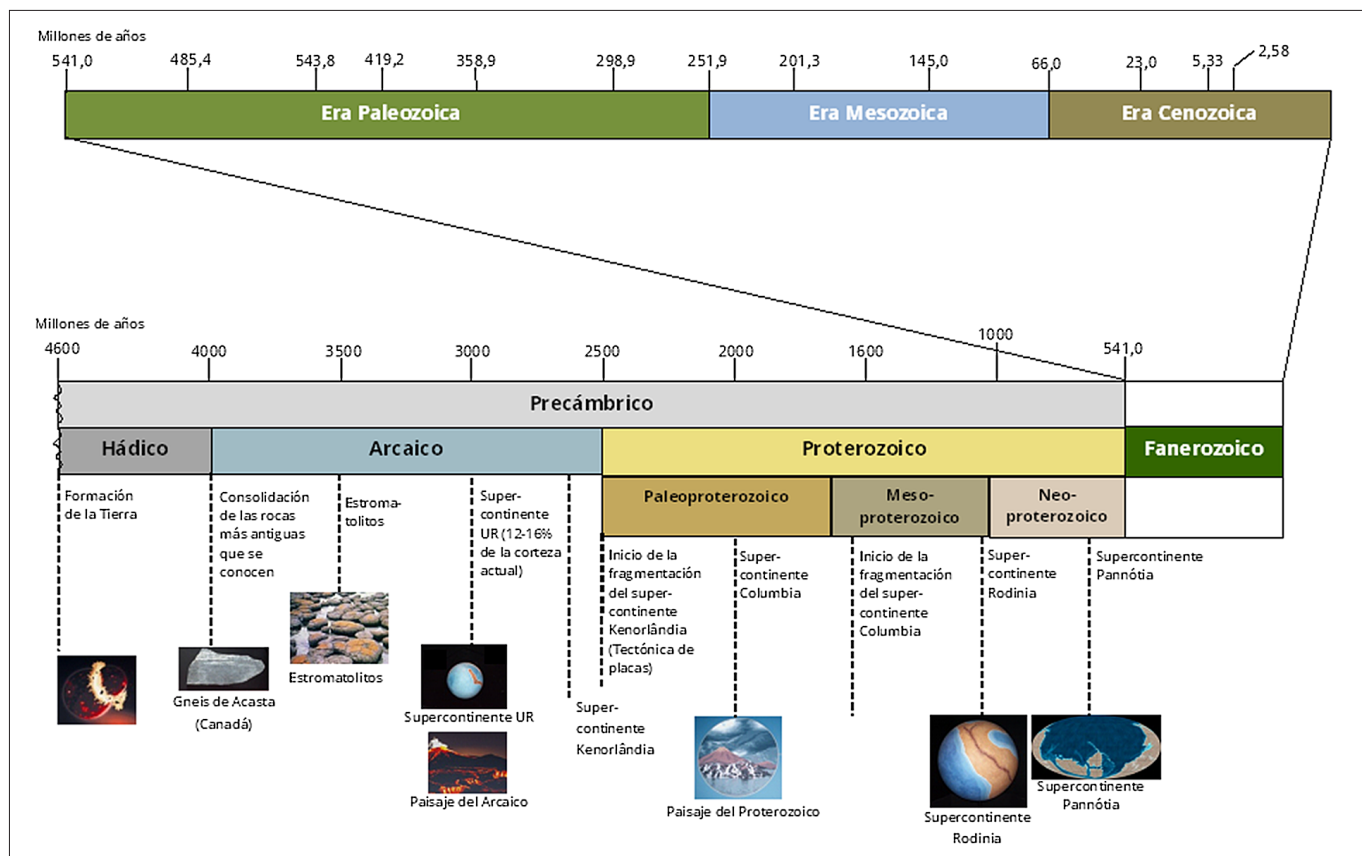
Millones de años
541,0 485,4 543,8 419,2 358,9 298,9 251,9 201,3 145,0 66,0 23,0 5,33 2,58

Era Paleozoica
Era Mesozoica
Era Cenozoica

Millones de años
4600 4000 3500 3000 2500 2000 1600 1000 541,0

Precámbrico

Hádico
Arcaico
Proterozoico
Fanerozoico

Paleoproterozoico
Meso-proterozoico
Neo-proterozoico

Formación de la Tierra

Consolidación de las rocas más antiguas que se conocen

Estromatolitos

Super-continente UR (12-16% de la corteza actual)

Inicio de la fragmentación del super-continente Kenorlândia (Tectónica de placas)

Super-continente Columbia

Inicio de la fragmentación del super-continente Columbia

Super-continente Rodinia

Supercontinente Pannótia

Gneis de Acasta (Canadá)

Estromatolitos

Supercontinente UR

Paisaje del Arcaico

Super-continente Kenorlândia

Paisaje del Proterozoico

Supercontinente Rodinia

Supercontinente Pannótia